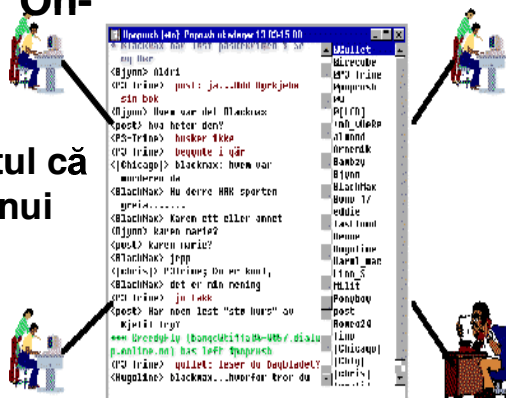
On-

tul că
nui

Ungprush [#tn] Ungprush utsdager 13 03:45 00

* BlackMax har lest pasdeskrigen i se og hør

<Bjynn> Aldri

<P3 Trine> post: ja...hhh Hyrkjehe sin bok

<Bjynn> Hvem var det Blackmax

<post> hva heter den?

<P3-Trine> husker ikke

<P3 Trine> begynte i går

<|Chicago|> blackmax: hvem var morderen da

<BlackMax> Hu derre HAK sporten greia.......

<BlackMax> Karen ett eller annet

<Bjynn> karen marie?

<post> karen marie?

<BlackMax> jepp

<|chris|> P3Trine; Du er kool,

<BlackMax> det er min mening

<P3 Trine> ja takk

<post> Har noen lest "sta hurs" av Kjell T ryt

*** Dreadfly [bongoUkitia@k-WWb/.dialup.online.no] has left #ungprush

<P3 Trine> quillet: leser du DagbladeT?

<Hugoline> blackmax...hvorfor tror du

Quillet
direcube
P3 Trine
Ungprush
jej
P[TO]
iah_uleBP
almond
Arnordk
Bambay
Bjynn
BlackMax
Bong 17
eddie
lastlont
Heune
Hugoline
Harml_mae
linn_S
Milit
Ponyboy
post
Romeo24
Tinp
|Chicago|
|chris|